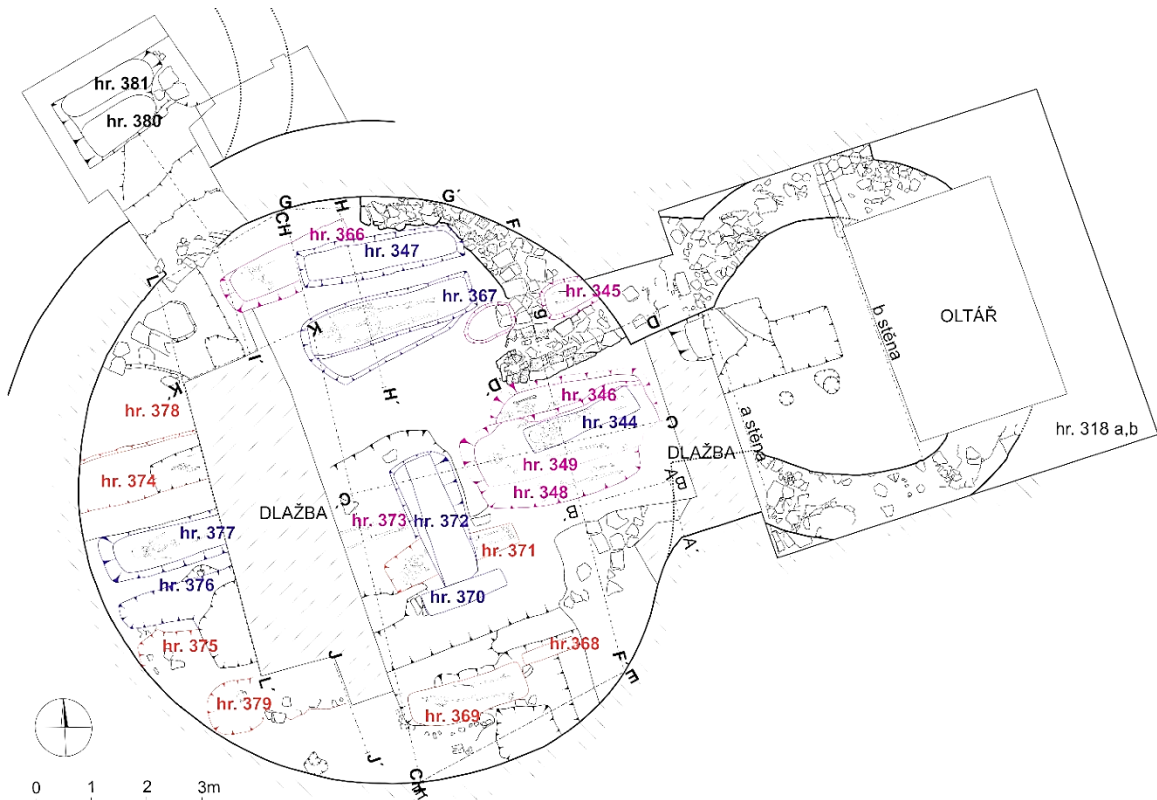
hr. 381
hr. 380
G
CH
H
G´
F
hr. 366
hr. 347
hr. 367
hr. 345
L
K
I´
D
g
b stěna
OLTÁŘ
K´
H´
D´
hr. 346
hr. 378
hr. 344
C
a stěna
hr. 318 a,b
hr. 349
DLAŽBA
A´
B´
hr. 374
hr. 348
DLAŽBA
C´
hr. 373
hr. 372
B
hr. 377
hr. 371
A
hr. 376
hr. 370
hr. 375
hr.368
J
F´
E
L´
hr. 379
hr. 369
J´
CH´
I
0
1
2
3m